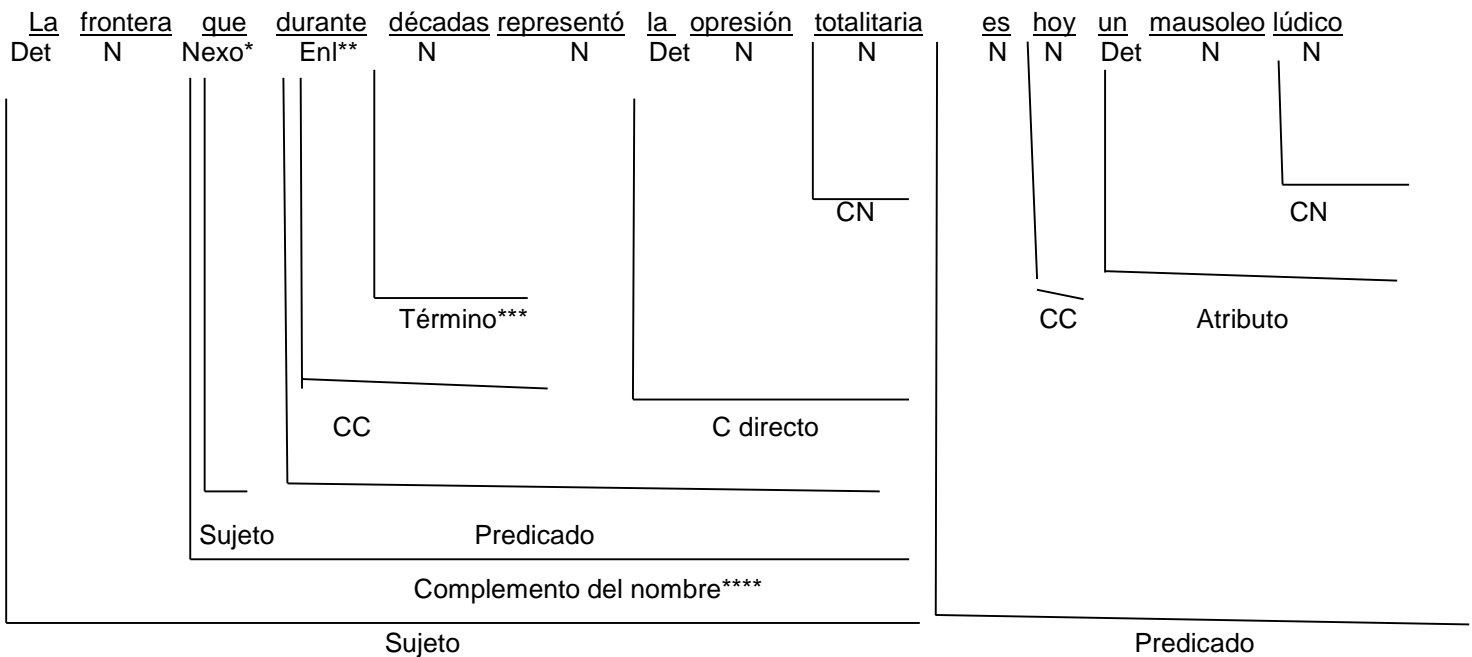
La frontera que durante décadas representó la opresión totalitaria es hoy un mausoleo lúdico
Det N Nexo* Enl** N N Det N N N N Det N N

CN CN

Término*** CC Atributo

CC C directo

Sujeto Predicado

Complemento del nombre****

Sujeto Predicado